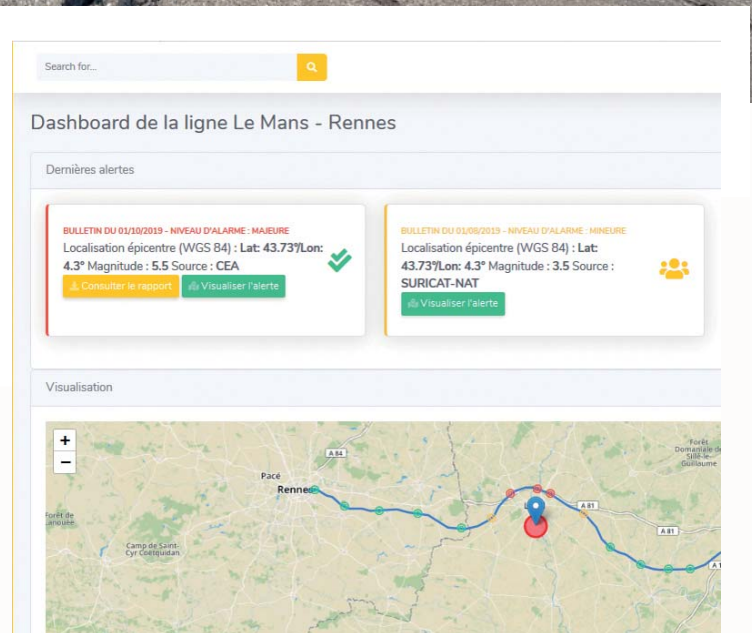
Search for...

Dashboard de la ligne Le Mans - Rennes

Dernières alertes

BULLETIN DU 01/10/2019 - NIVEAU D'ALARME : MAJEURE
Localisation épicentre (WGS 84) : **Lat: 43.73°/Lon: 4.3°** Magnitude : **5.5** Source : **CEA**
Consulter le rapport
Visualiser l'alerte

BULLETIN DU 01/08/2019 - NIVEAU D'ALARME : MINEURE
Localisation épicentre (WGS 84) : **Lat: 43.73°/Lon: 4.3°** Magnitude : **3.5** Source : **SURICAT-NAT**
Visualiser l'alerte

Visualisation

+
−
A 84
Pacé
Rennes
Forêt de Laroue
Camp de Saint-Cyr Coëtquidan
A 81
A 81
A 1
Forêt Domaniale de Sillé-le-Guillaume